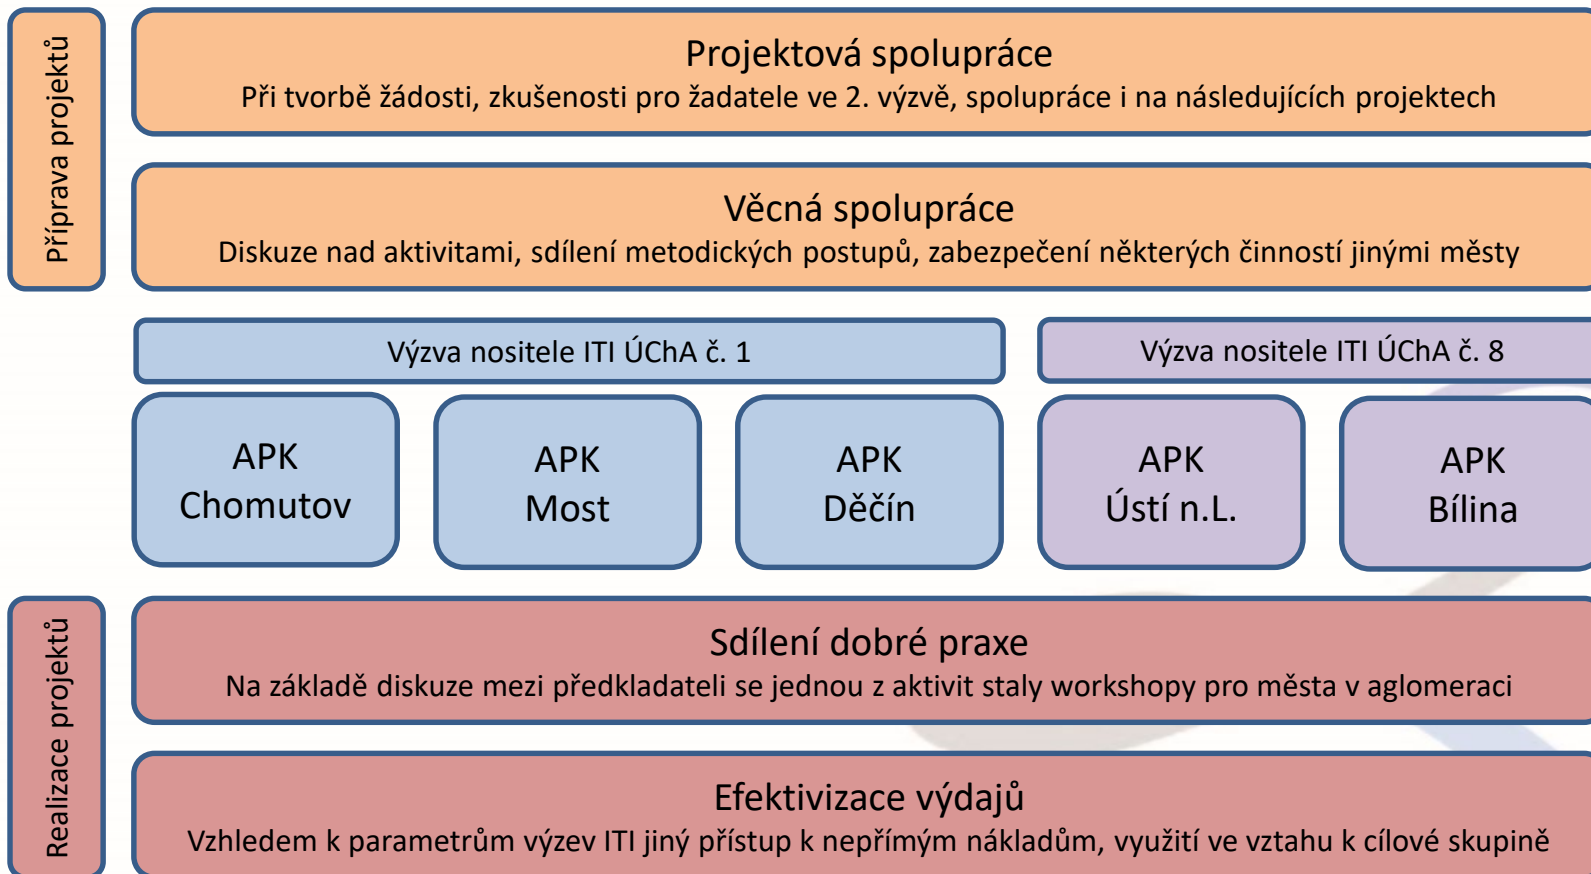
Příprava projektů

Projektová spolupráce
Při tvorbě žádosti, zkušenosti pro žadatele ve 2. výzvě, spolupráce i na následujících projektech

Věcná spolupráce
Diskuze nad aktivitami, sdílení metodických postupů, zabezpečení některých činností jinými městy

Výzva nositele ITI ÚChA č. 1

Výzva nositele ITI ÚChA č. 8

APK Chomutov

APK Most

APK Děčín

APK Ústí n.L.

APK Bílina

Realizace projektů

Sdílení dobré praxe
Na základě diskuze mezi předkladateli se jednou z aktivit staly workshopy pro města v aglomeraci

Efektivizace výdajů
Vzhledem k parametrům výzev ITI jiný přístup k nepřímým nákladům, využití ve vztahu k cílové skupině